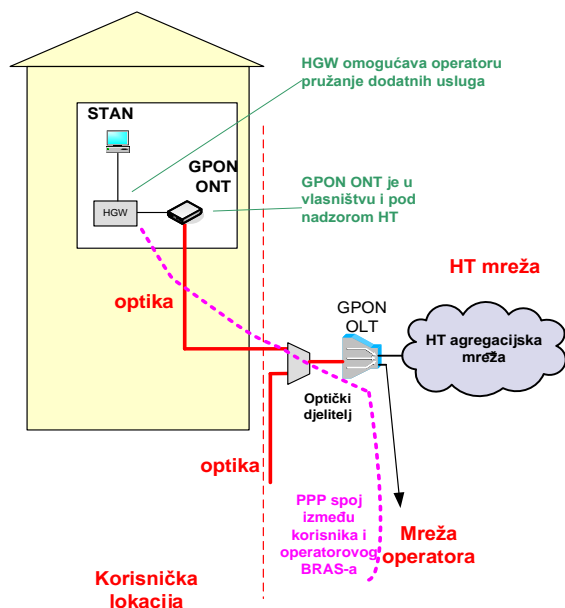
HGW omogućava operatoru pružanje dodatnih usluga

STAN

GPON ONT

HGW

GPON ONT je u vlasništvu i pod nadzorom HT

HT mreža

optika

GPON OLT

HT agregacijska mreža

Optički djelitelj

optika

PPP spoj između korisnika i operatorovog BRAS-a

Mreža operatora

Korisnička lokacija